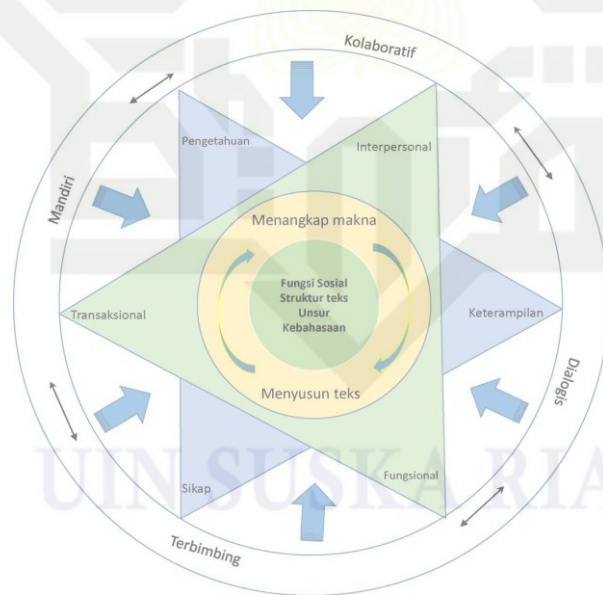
Kolaboratif

Mandiri

Dialogis

Terbimbing

Pengetahuan

Interpersonal

Menangkap makna

Fungsi Sosial
Struktur teks
Unsur
Kebahasaan

Transaksional

Keterampilan

Menyusun teks

Sikap

Fungsional

UIN SUSKA RIAU